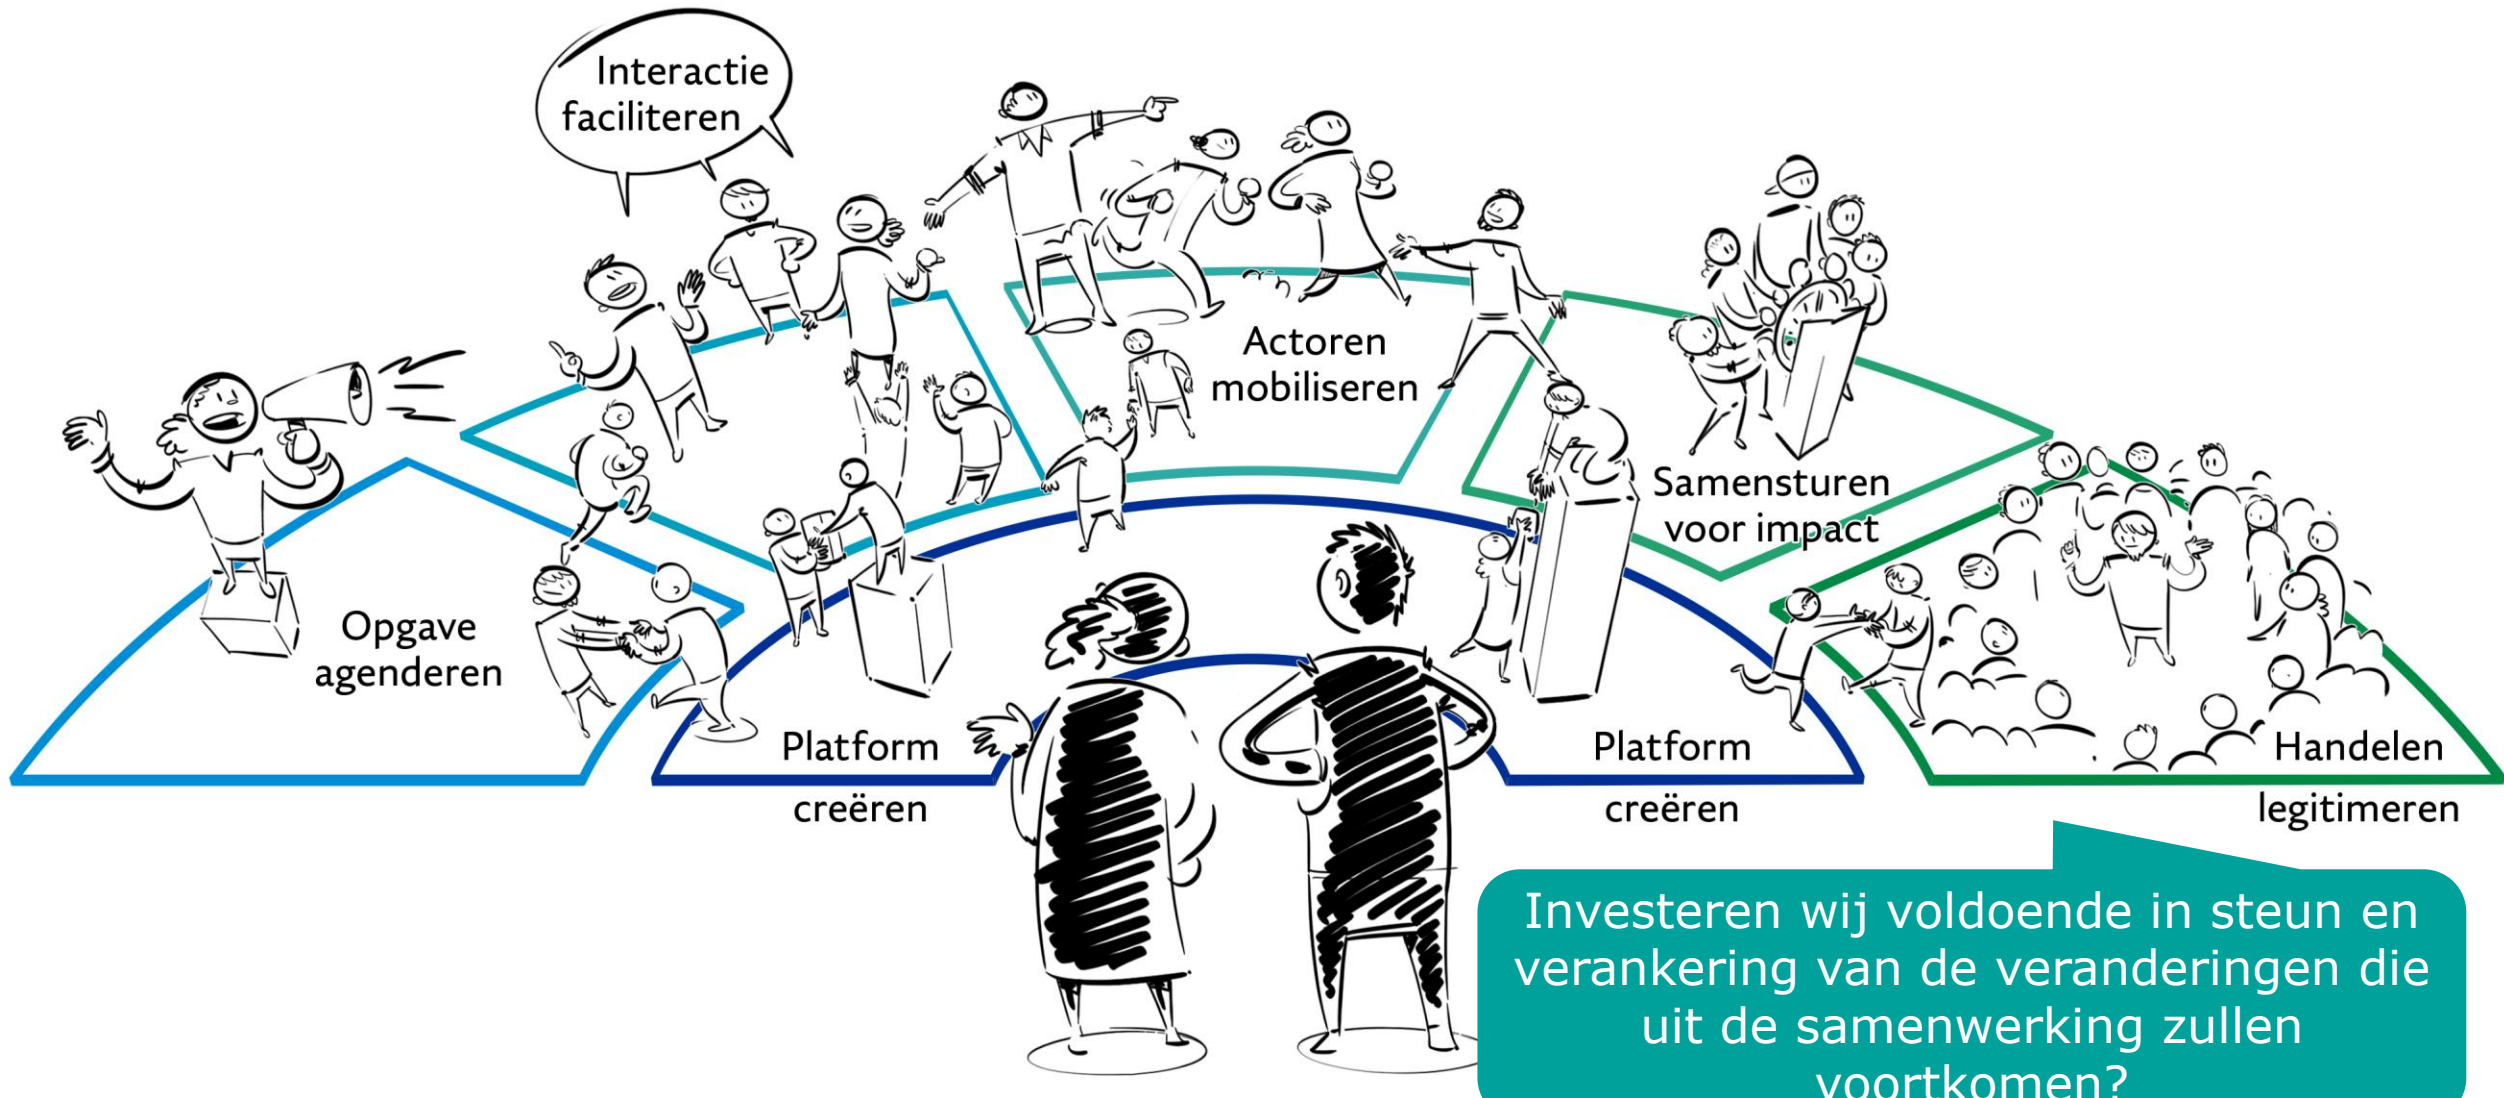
Interactie faciliteren

Actoren mobiliseren

Samensturen voor impact

Opgave agenderen

Platform creëren

Platform creëren

Handelen legitimeren

Investeren wij voldoende in steun en verankering van de veranderingen die uit de samenwerking zullen voortkomen?